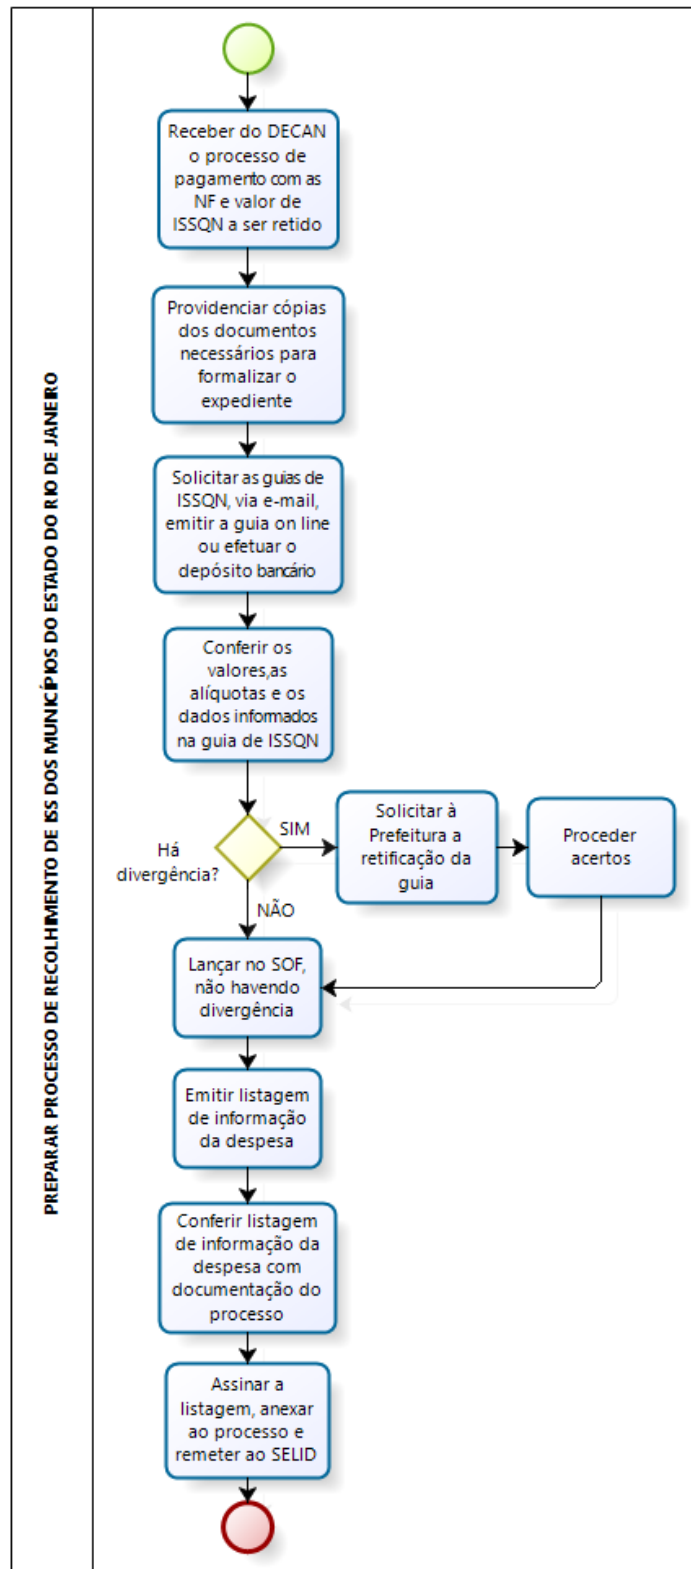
PREPARAR PROCESSO DE RECOLHIMENTO DE ISS DOS MUNICÍPIOS DO ESTADO DO RIO DE JANEIRO

Receber do DECAN o processo de pagamento com as NF e valor de ISSQN a ser retido

Providenciar cópias dos documentos necessários para formalizar o expediente

Solicitar as guias de ISSQN, via e-mail, emitir a guia on line ou efetuar o depósito bancário

Conferir os valores,as alíquotas e os dados informados na guia de ISSQN

Há divergência?

SIM

Solicitar à Prefeitura a retificação da guia

Proceder acertos

NÃO

Lançar no SOF, não havendo divergência

Emitir listagem de informação da despesa

Conferir listagem de informação da despesa com documentação do processo

Assinar a listagem, anexar ao processo e remeter ao SELID